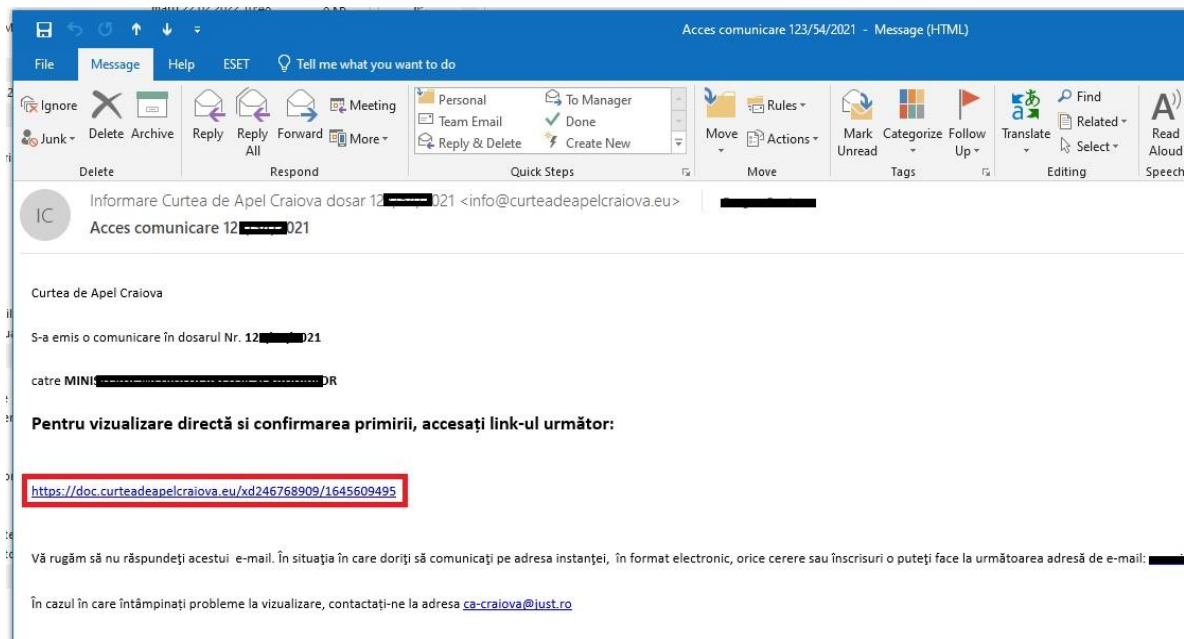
Acces comunicare 123/54/2021 - Message (HTML)

File Message Help ESET Tell me what you want to do

Ignore Junk Delete Archive
Delete

Reply Reply All Forward Meeting More
Respond

Personal Team Email Reply & Delete To Manager Done Create New
Quick Steps

Move Rules Actions
Move

Mark Unread Categorize Follow Up
Tags

Translate Find Related Select
Editing

Read Aloud
Speech

IC

Informare Curtea de Apel Craiova dosar 12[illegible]021 <info@curteadeapelcraiova.eu>

Acces comunicare 12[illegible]021

Curtea de Apel Craiova

S-a emis o comunicare în dosarul Nr. **12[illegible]021**

catre **MINIS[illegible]DR**

**Pentru vizualizare directă si confirmarea primirii, accesați link-ul următor:**

https://doc.curteadeapelcraiova.eu/xd246768909/1645609495

Vă rugăm să nu răspundeţi acestui e-mail. În situaţia în care doriţi să comunicaţi pe adresa instanţei, în format electronic, orice cerere sau înscrisuri o puteţi face la următoarea adresă de e-mail: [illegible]

În cazul în care întâmpinați probleme la vizualizare, contactați-ne la adresa ca-craiova@just.ro